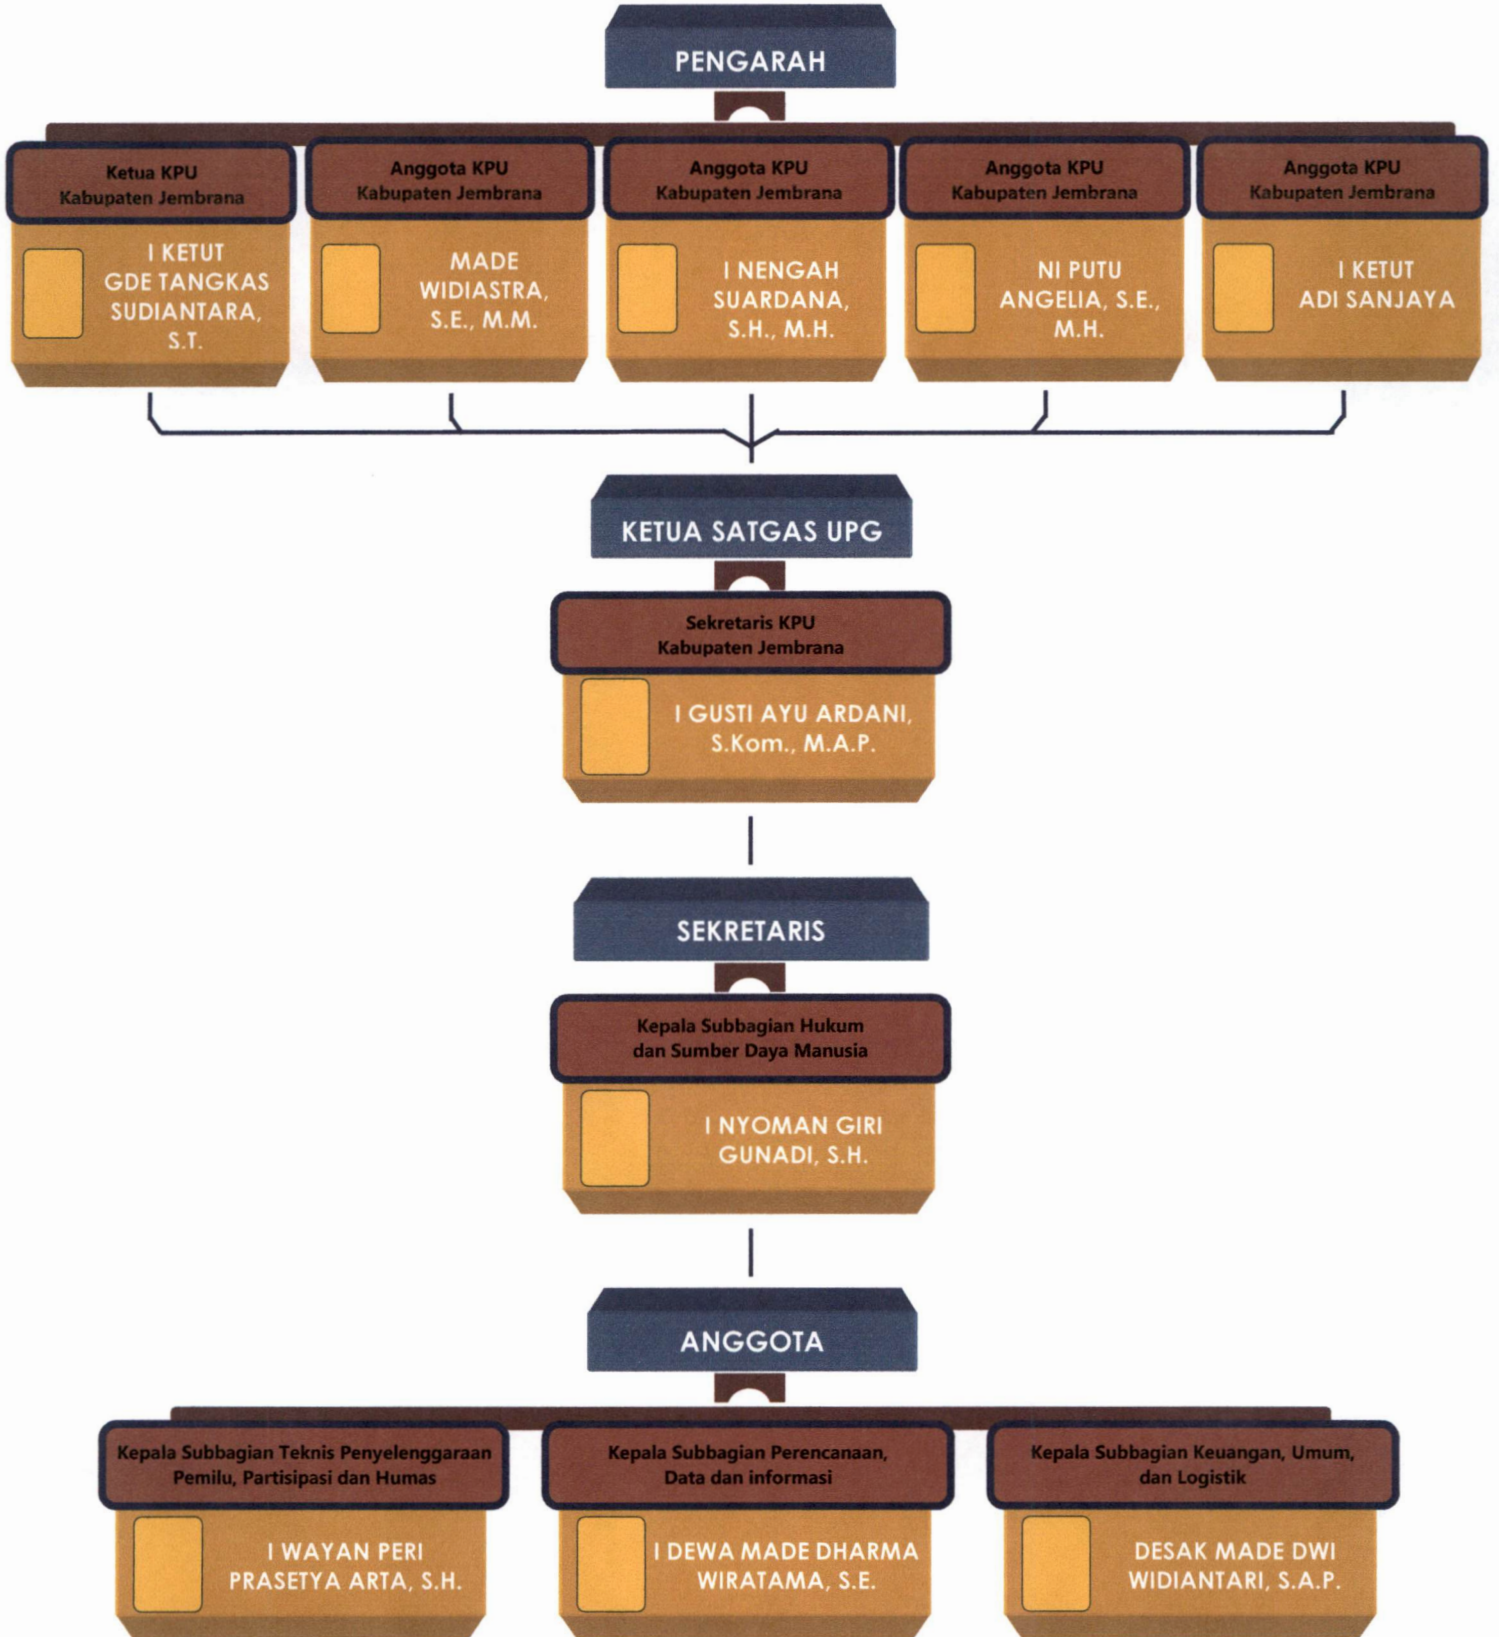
PENGARAH

Ketua KPU
Kabupaten Jembrana

I KETUT GDE TANGKAS SUDIANTARA, S.T.

Anggota KPU
Kabupaten Jembrana

MADE WIDIASTRA, S.E., M.M.

Anggota KPU
Kabupaten Jembrana

I NENGAH SUARDANA, S.H., M.H.

Anggota KPU
Kabupaten Jembrana

NI PUTU ANGELIA, S.E., M.H.

Anggota KPU
Kabupaten Jembrana

I KETUT ADI SANJAYA

KETUA SATGAS UPG

Sekretaris KPU
Kabupaten Jembrana

I GUSTI AYU ARDANI, S.Kom., M.A.P.

SEKRETARIS

Kepala Subbagian Hukum dan Sumber Daya Manusia

I NYOMAN GIRI GUNADI, S.H.

ANGGOTA

Kepala Subbagian Teknis Penyelenggaraan Pemilu, Partisipasi dan Humas

I WAYAN PERI PRASETYA ARTA, S.H.

Kepala Subbagian Perencanaan, Data dan informasi

I DEWA MADE DHARMA WIRATAMA, S.E.

Kepala Subbagian Keuangan, Umum, dan Logistik

DESAK MADE DWI WIDIANTARI, S.A.P.